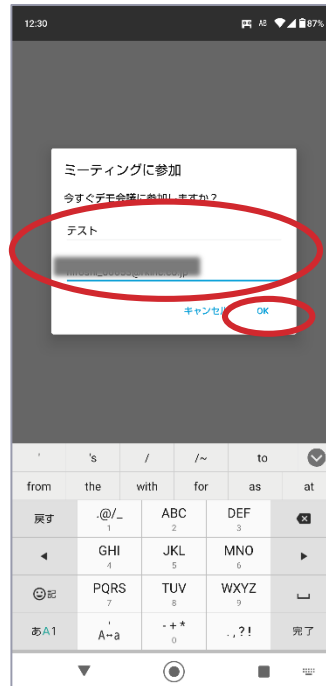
12:30 87%

ミーティングに参加

今すぐデモ会議に参加しますか？

テスト

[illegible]

キャンセル OK

' 's / /~ to

from the with for as at

戻す .@/_ 1 ABC 2 DEF 3

◂ GHI 4 JKL 5 MNO 6 ▸

☺記 PQRS 7 TUV 8 WXYZ 9

あA1 ' " A↔a - + * 0 . , ? ! 完了